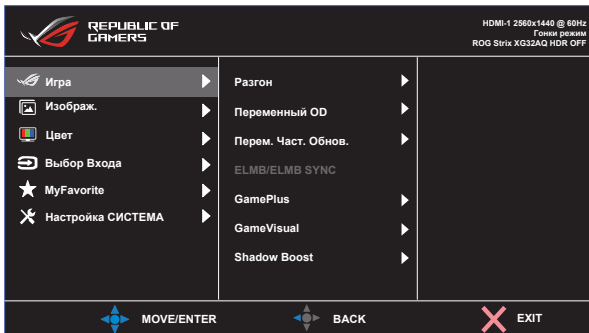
REPUBLIC OF GAMERS

HDMI-1 2560x1440 @ 60Hz
Гонки режим
ROG Strix XG32AQ HDR OFF

Игра
Изображ.
Цвет
Выбор Входа
MyFavorite
Настройка СИСТЕМА

Разгон
Переменный OD
Перем. Част. Обнов.
ELMB/ELMB SYNC
GamePlus
GameVisual
Shadow Boost

MOVE/ENTER
BACK
EXIT